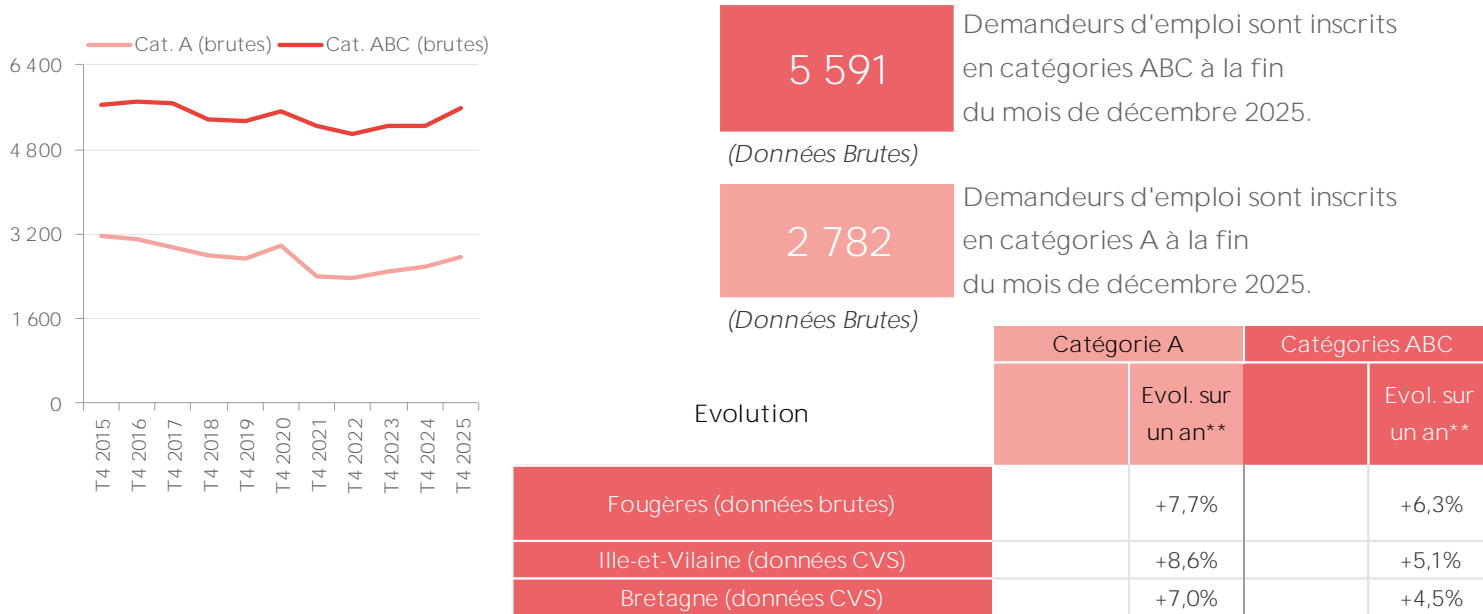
Cat. A (brutes)
Cat. ABC (brutes)

6 400
4 800
3 200
1 600
0

T4 2015
T4 2016
T4 2017
T4 2018
T4 2019
T4 2020
T4 2021
T4 2022
T4 2023
T4 2024
T4 2025

5 591

Demandeurs d'emploi sont inscrits en catégories ABC à la fin du mois de décembre 2025.

(Données Brutes)

2 782

Demandeurs d'emploi sont inscrits en catégories A à la fin du mois de décembre 2025.

(Données Brutes)

| Evolution | Catégorie A | | Catégories ABC | |
|---|---|---|---|---|
| | | Evol. sur un an** | | Evol. sur un an** |
| Fougères (données brutes) | | +7,7% | | +6,3% |
| Ille-et-Vilaine (données CVS) | | +8,6% | | +5,1% |
| Bretagne (données CVS) | | +7,0% | | +4,5% |